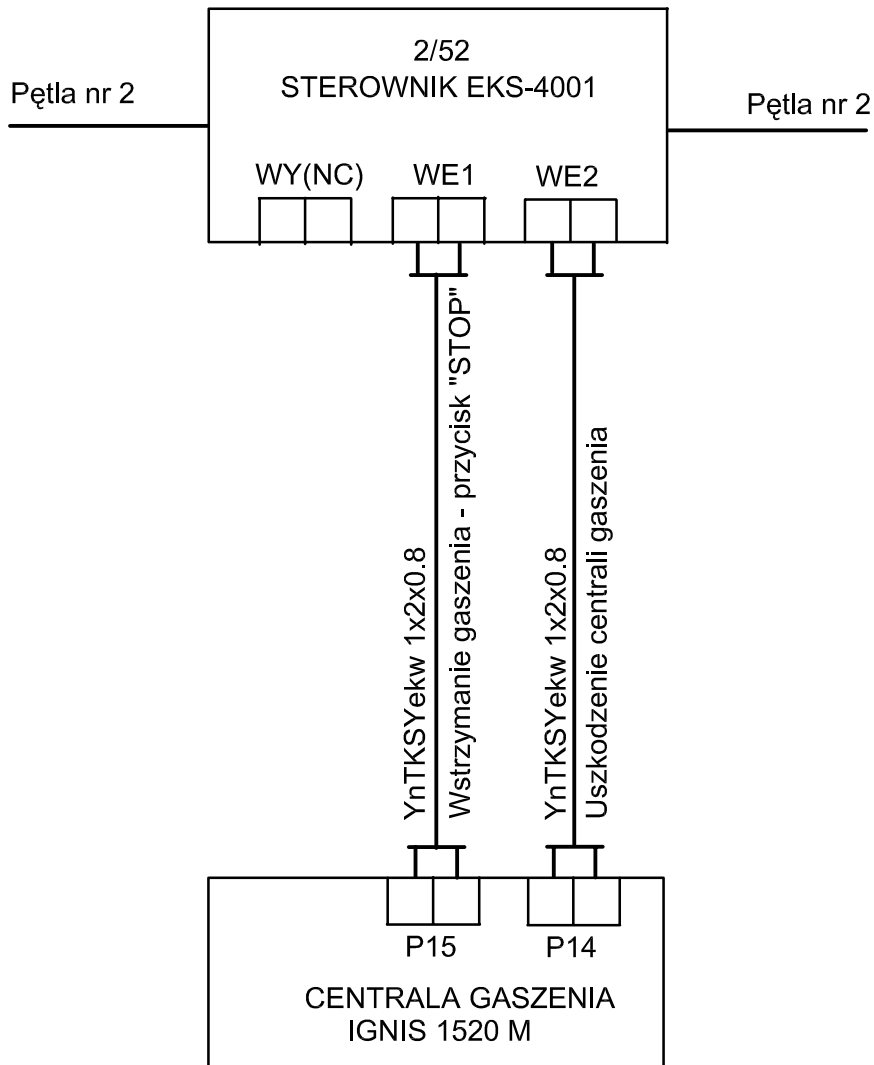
2/52
STEROWNIK EKS-4001

Pętla nr 2

Pętla nr 2

WY(NC)

WE1

WE2

YnTKSYekw 1x2x0.8

Wstrzymanie gaszenia - przycisk "STOP"

YnTKSYekw 1x2x0.8

Uszkodzenie centrali gaszenia

P15

P14

CENTRALA GASZENIA
IGNIS 1520 M